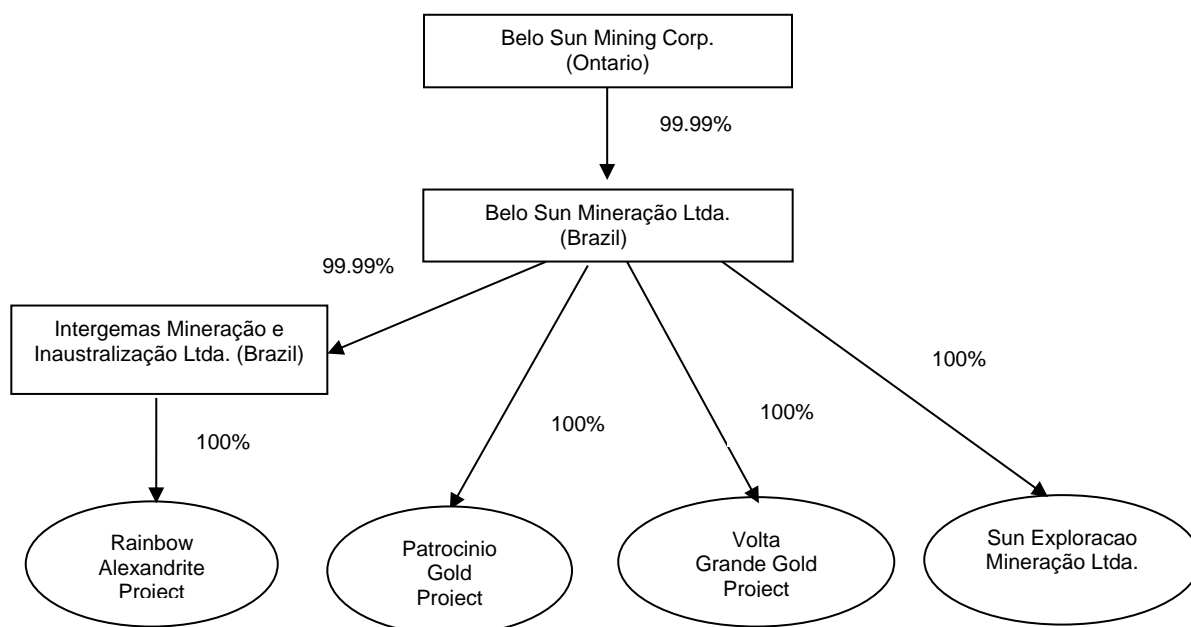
Belo Sun Mining Corp.
(Ontario)

99.99%

Belo Sun Mineração Ltda.
(Brazil)

99.99%

Intergemas Mineração e Inaustralização Ltda. (Brazil)

100%

100%

100%

100%

Rainbow Alexandrite Project

Patrocinio Gold Project

Volta Grande Gold Project

Sun Exploracao Mineração Ltda.